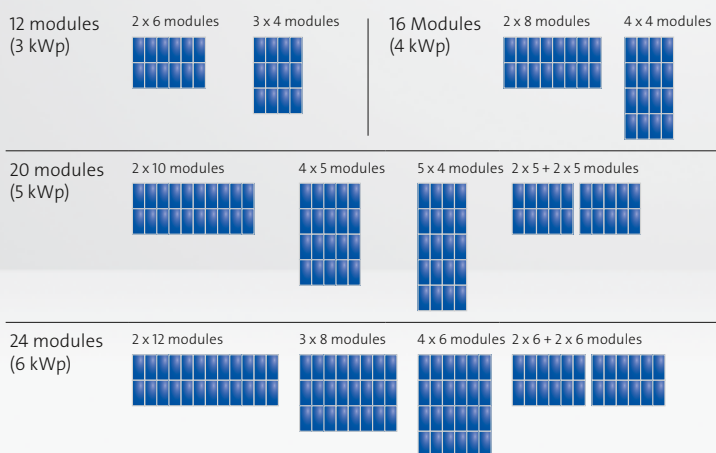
12 modules
(3 kWp)

2 x 6 modules

3 x 4 modules

16 Modules
(4 kWp)

2 x 8 modules

4 x 4 modules

20 modules
(5 kWp)

2 x 10 modules

4 x 5 modules

5 x 4 modules

2 x 5 + 2 x 5 modules

24 modules
(6 kWp)

2 x 12 modules

3 x 8 modules

4 x 6 modules

2 x 6 + 2 x 6 modules